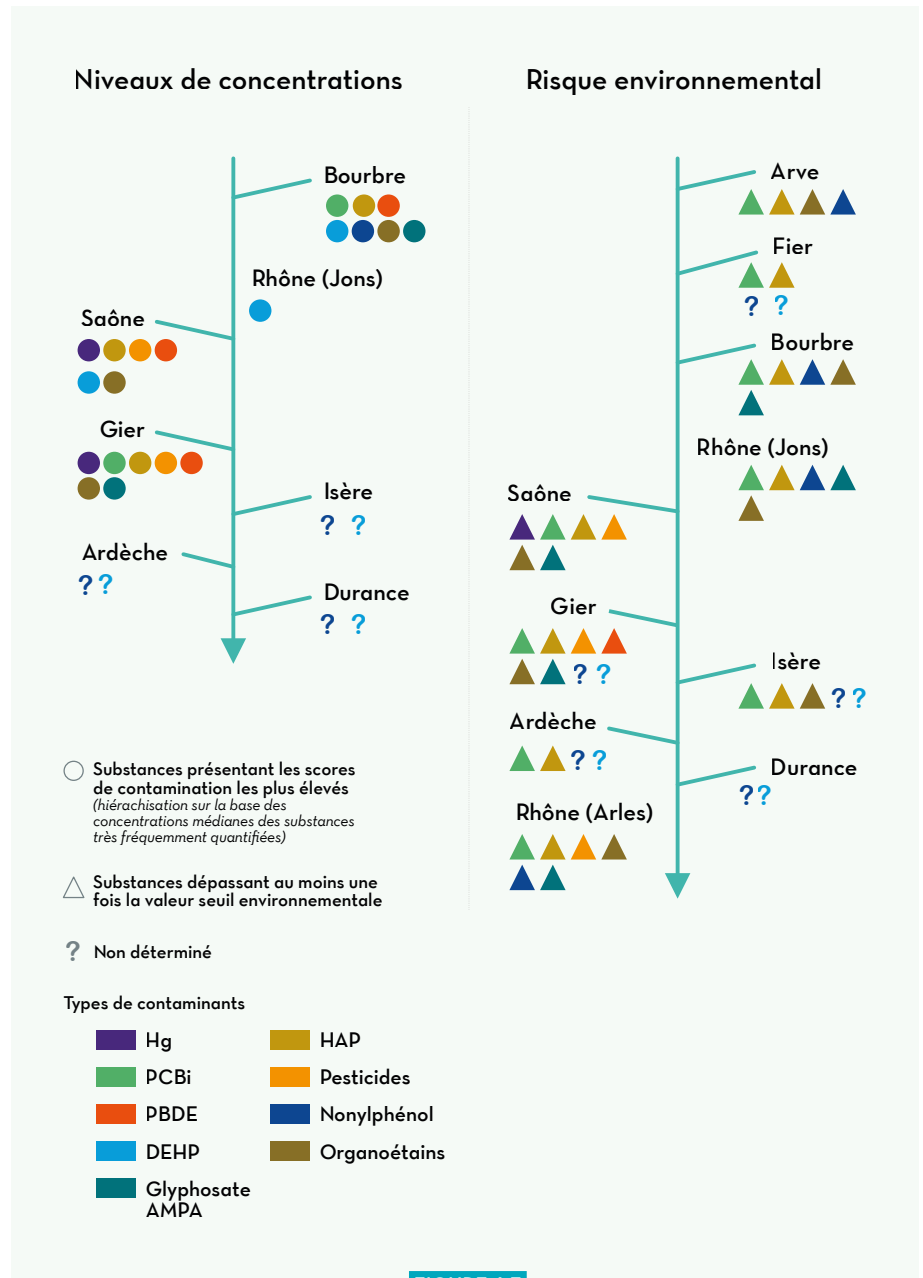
Niveaux de concentrations

Bourbre

Rhône (Jons)

Saône

Gier

Isère

? ?

Ardèche

??

Durance

? ?

Risque environnemental

Arve

Fier

? ?

Bourbre

Rhône (Jons)

Saône

Gier

? ?

Isère

??

Ardèche

??

Durance

??

Rhône (Arles)

Substances présentant les scores de contamination les plus élevés
(hiérachisation sur la base des concentrations médianes des substances très fréquemment quantifiées)

Substances dépassant au moins une fois la valeur seuil environnementale

? Non déterminé

Types de contaminants

| Hg | HAP |
|---|---|
| PCBi | Pesticides |
| PBDE | Nonylphénol |
| DEHP | Organoétains |
| Glyphosate AMPA | |

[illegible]